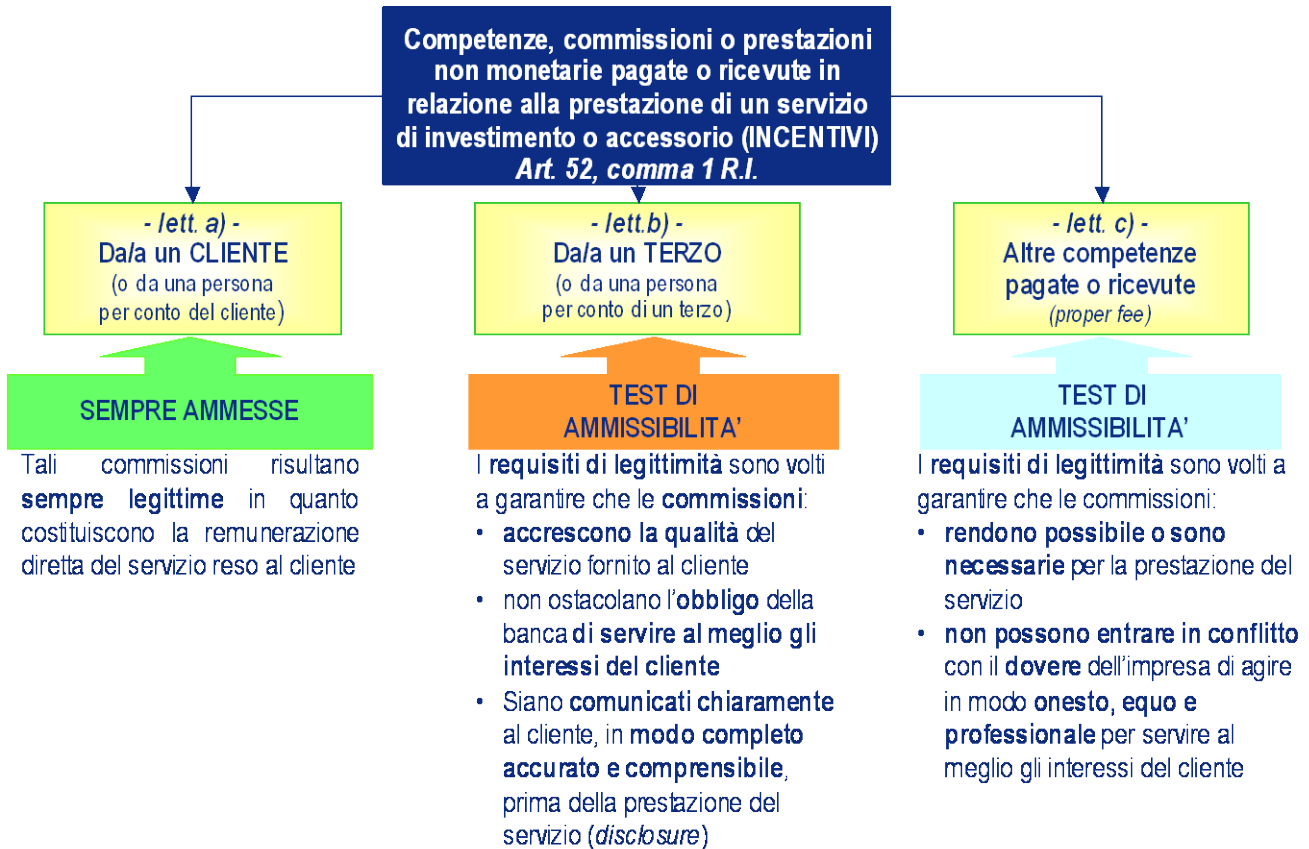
Competenze, commissioni o prestazioni non monetarie pagate o ricevute in relazione alla prestazione di un servizio di investimento o accessorio (INCENTIVI)
*Art. 52, comma 1 R.I.*

- lett. a) -
Da/a un CLIENTE
(o da una persona per conto del cliente)

SEMPRE AMMESSE

Tali commissioni risultano **sempre legittime** in quanto costituiscono la remunerazione diretta del servizio reso al cliente

- lett.b) -
Da/a un TERZO
(o da una persona per conto di un terzo)

TEST DI AMMISSIBILITA'

I **requisiti di legittimità** sono volti a garantire che le **commissioni**:
• **accrescono la qualità** del servizio fornito al cliente
• non ostacolano l'**obbligo** della banca **di servire al meglio gli interessi del cliente**
• Siano **comunicati chiaramente** al cliente, in **modo completo accurato e comprensibile**, prima della prestazione del servizio (*disclosure*)

- lett. c) -
Altre competenze pagate o ricevute
*(proper fee)*

TEST DI AMMISSIBILITA'

I **requisiti di legittimità** sono volti a garantire che le commissioni:
• **rendono possibile o sono necessarie** per la prestazione del servizio
• **non possono entrare in conflitto** con il **dovere** dell'impresa di agire in modo **onesto, equo e professionale** per servire al meglio gli interessi del cliente